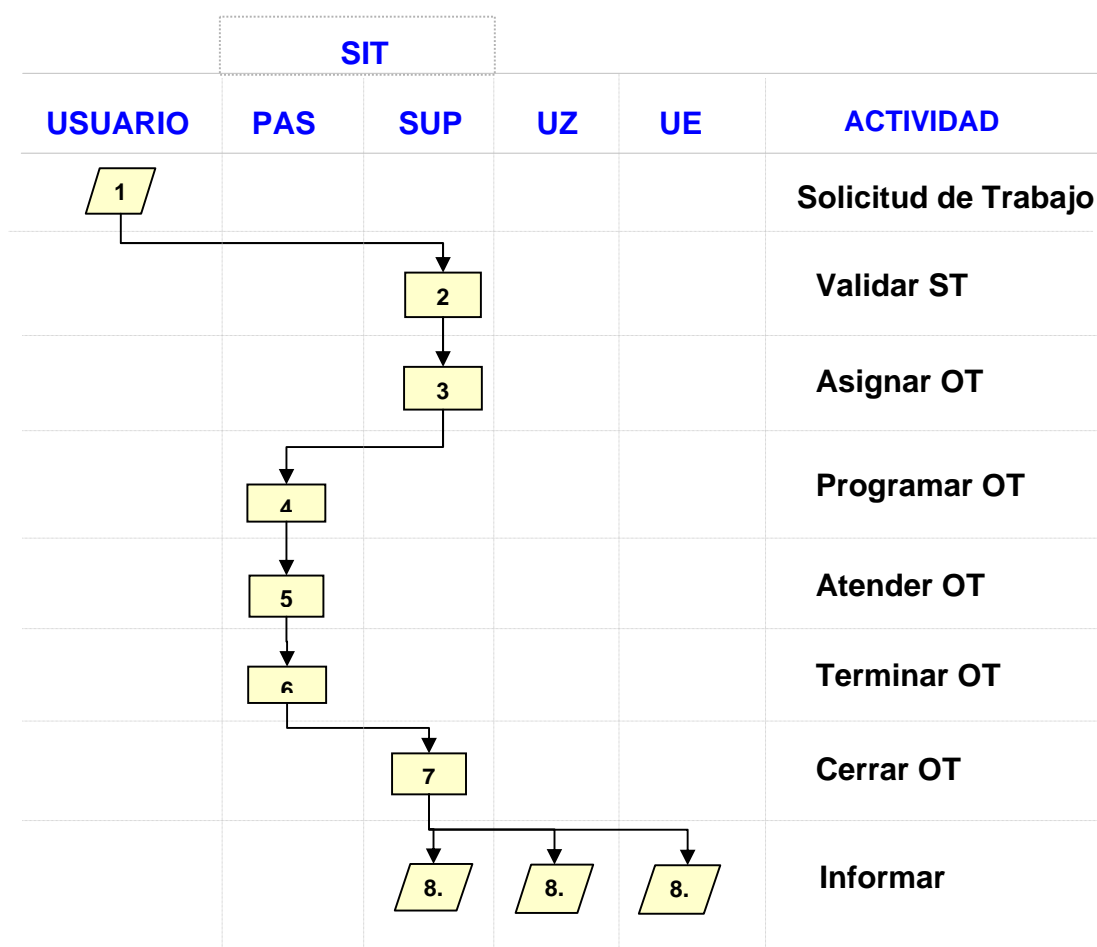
SIT

| USUARIO | PAS | SUP | UZ | UE | ACTIVIDAD |
|---|---|---|---|---|---|
| 1 | | | | | Solicitud de Trabajo |
| | | 2 | | | Validar ST |
| | | 3 | | | Asignar OT |
| | 4 | | | | Programar OT |
| | 5 | | | | Atender OT |
| | 6 | | | | Terminar OT |
| | | 7 | | | Cerrar OT |
| | | 8. | 8. | 8. | Informar |